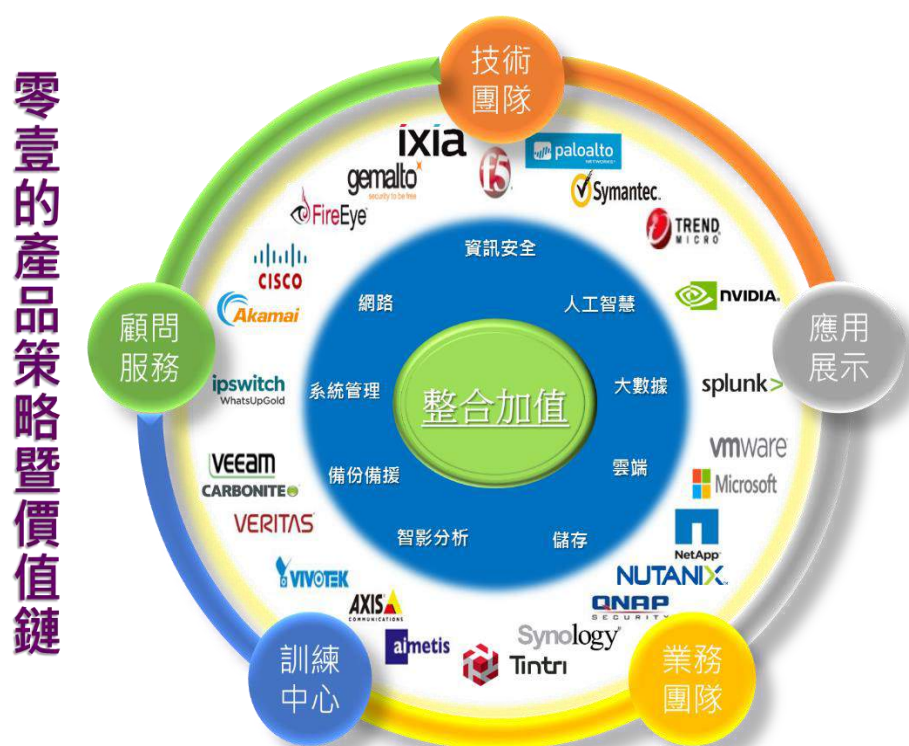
零壹的產品策略暨價值鏈

技術團隊

應用展示

業務團隊

訓練中心

顧問服務

ixia
gemalto
security to be free
paloalto NETWORKS
f5
Symantec.
FireEye
TREND MICRO
CISCO
NVIDIA.
Akamai
ipswitch
WhatsUpGold
splunk>
vmware
Microsoft
VEEAM
CARBONITE
VERITAS
NetApp
NUTANIX.
VIVOTEK
AXIS COMMUNICATIONS
QNAP SECURITY
Synology
aimetis
Tintri

資訊安全
網路
人工智慧
系統管理
整合加值
大數據
備份備援
雲端
智影分析
儲存